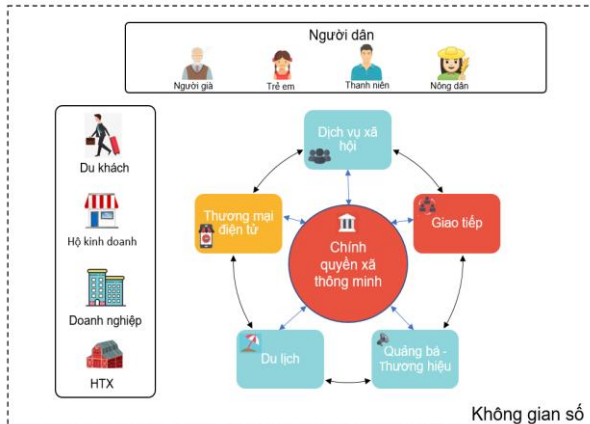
Người dân

Người già

Trẻ em

Thanh niên

Nông dân

Du khách

Hộ kinh doanh

Doanh nghiệp

HTX

Dịch vụ xã hội

Thương mại điện tử

Giao tiếp

Chính quyền xã thông minh

Du lịch

Quảng bá - Thương hiệu

Không gian số